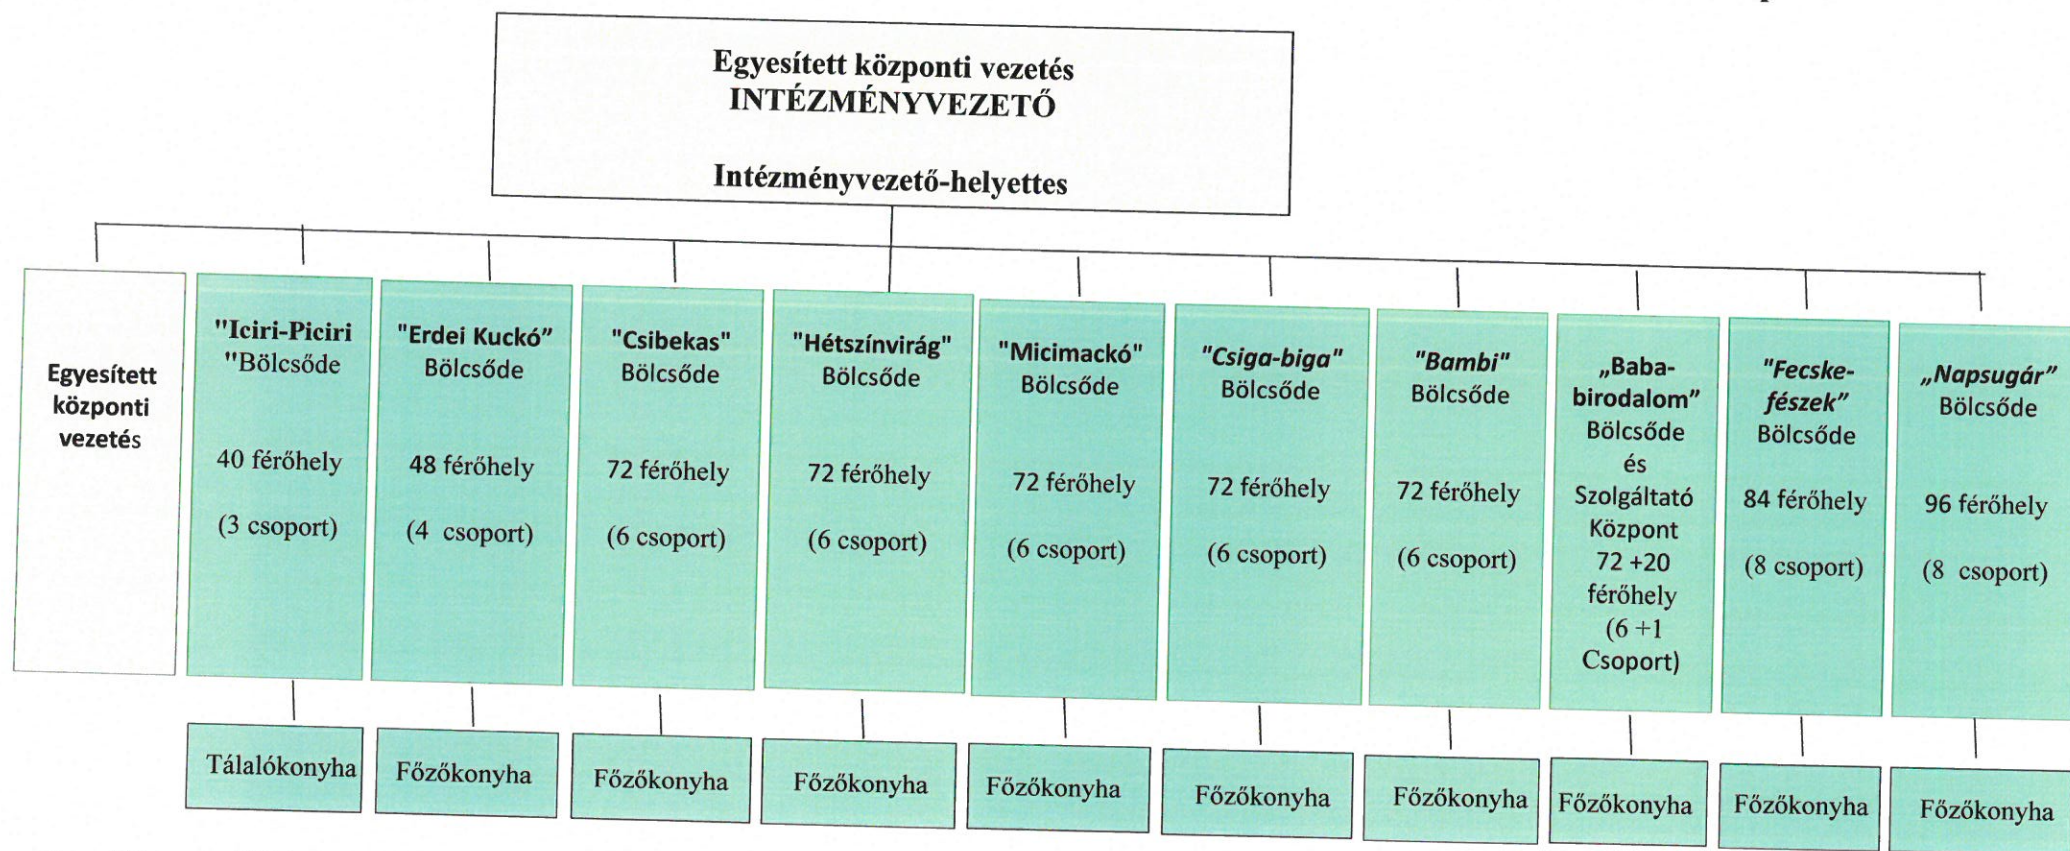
Egyesített központi vezetés
INTÉZMÉNYVEZETŐ

Intézményvezető-helyettes

Egyesített központi vezetés

"Iciri-Piciri "Bölcsőde
40 férőhely
(3 csoport)

"Erdei Kuckó" Bölcsőde
48 férőhely
(4 csoport)

"Csibekas" Bölcsőde
72 férőhely
(6 csoport)

"Hétszínvirág" Bölcsőde
72 férőhely
(6 csoport)

"Micimackó" Bölcsőde
72 férőhely
(6 csoport)

"Csiga-biga" Bölcsőde
72 férőhely
(6 csoport)

"Bambi" Bölcsőde
72 férőhely
(6 csoport)

„Baba-birodalom" Bölcsőde és Szolgáltató Központ
72 +20 férőhely
(6 +1 Csoport)

"Fecske-fészek" Bölcsőde
84 férőhely
(8 csoport)

„Napsugár" Bölcsőde
96 férőhely
(8 csoport)

Tálalókonyha
Főzőkonyha
Főzőkonyha
Főzőkonyha
Főzőkonyha
Főzőkonyha
Főzőkonyha
Főzőkonyha
Főzőkonyha
Főzőkonyha